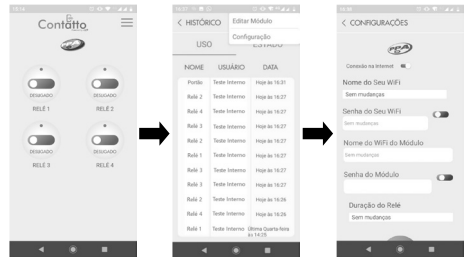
Contatto

DESLIGADO
RELÉ 1

DESLIGADO
RELÉ 2

DESLIGADO
RELÉ 3

DESLIGADO
RELÉ 4

< HISTÓRICO
Editar Módulo
Configuração

USO
ESTADO

| NOME | USUÁRIO | DATA |
|---|---|---|
| Portão | Teste Interno | Hoje às 16:31 |
| Relé 2 | Teste Interno | Hoje às 16:27 |
| Relé 4 | Teste Interno | Hoje às 16:27 |
| Relé 3 | Teste Interno | Hoje às 16:27 |
| Relé 2 | Teste Interno | Hoje às 16:27 |
| Relé 1 | Teste Interno | Hoje às 16:27 |
| Relé 3 | Teste Interno | Hoje às 16:27 |
| Relé 3 | Teste Interno | Hoje às 16:27 |
| Relé 2 | Teste Interno | Hoje às 16:26 |
| Relé 4 | Teste Interno | Hoje às 16:26 |
| Relé 1 | Teste Interno | Última Quarta-feira às 14:25 |

< CONFIGURAÇÕES

Conexão na Internet

Nome do Seu WiFi
Sem mudanças

Senha do Seu WiFi
Sem mudanças

Nome do WiFi do Módulo
Sem mudanças

Senha do Módulo

Duração do Relê
Sem mudanças